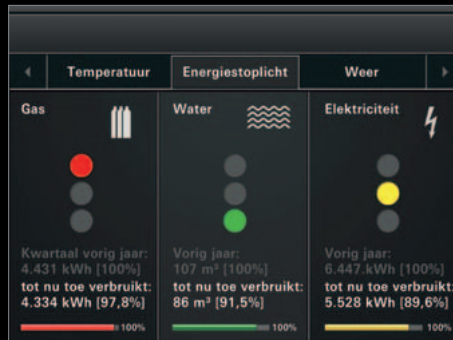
Temperatuur
Energiestoplicht
Weer

Gas
Kwartaal vorig jaar:
4.431 kWh [100%]
tot nu toe verbruikt:
4.334 kWh [97,8%]
100%

Water
Vorig jaar:
107 m³ [100%]
tot nu toe verbruikt:
86 m³ [91,5%]
100%

Elektriciteit
Vorig jaar:
6.447.kWh [100%]
tot nu toe verbruikt:
5.528 kWh [89,6%]
100%